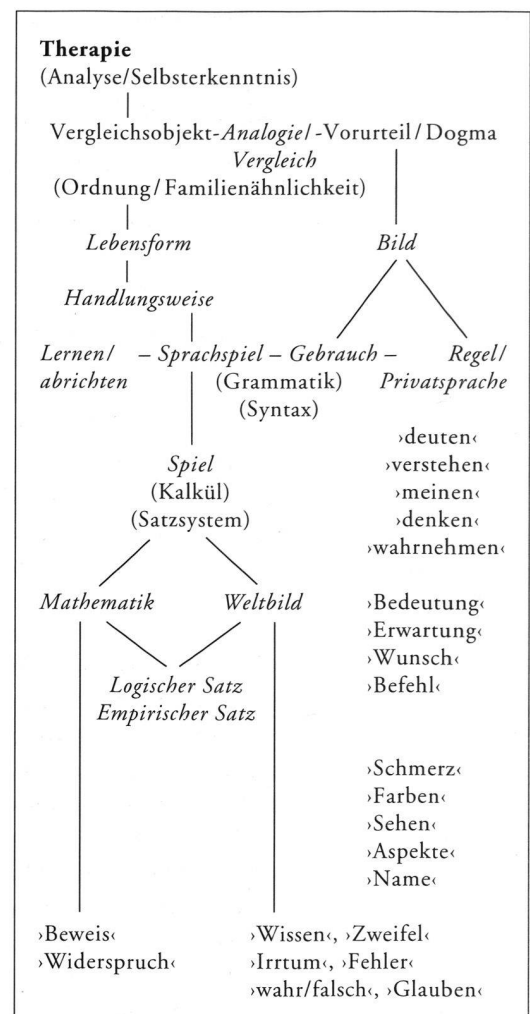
**Therapie**
(Analyse/Selbsterkenntnis)

Vergleichsobjekt-*Analogie*/-Vorurteil / Dogma
*Vergleich*
(Ordnung / Familienähnlichkeit)

*Lebensform*

*Bild*

*Handlungsweise*

*Lernen/ abrichten* – *Sprachspiel* – *Gebrauch* – *Regel/ Privatsprache*
(Grammatik)
(Syntax)

›deuten‹
›verstehen‹
›meinen‹
›denken‹
›wahrnehmen‹

*Spiel*
(Kalkül)
(Satzsystem)

*Mathematik*

*Weltbild*

›Bedeutung‹
›Erwartung‹
›Wunsch‹
›Befehl‹

*Logischer Satz*
*Empirischer Satz*

›Schmerz‹
›Farben‹
›Sehen‹
›Aspekte‹
›Name‹

›Beweis‹
›Widerspruch‹

›Wissen‹, ›Zweifel‹
›Irrtum‹, ›Fehler‹
›wahr/falsch‹, ›Glauben‹